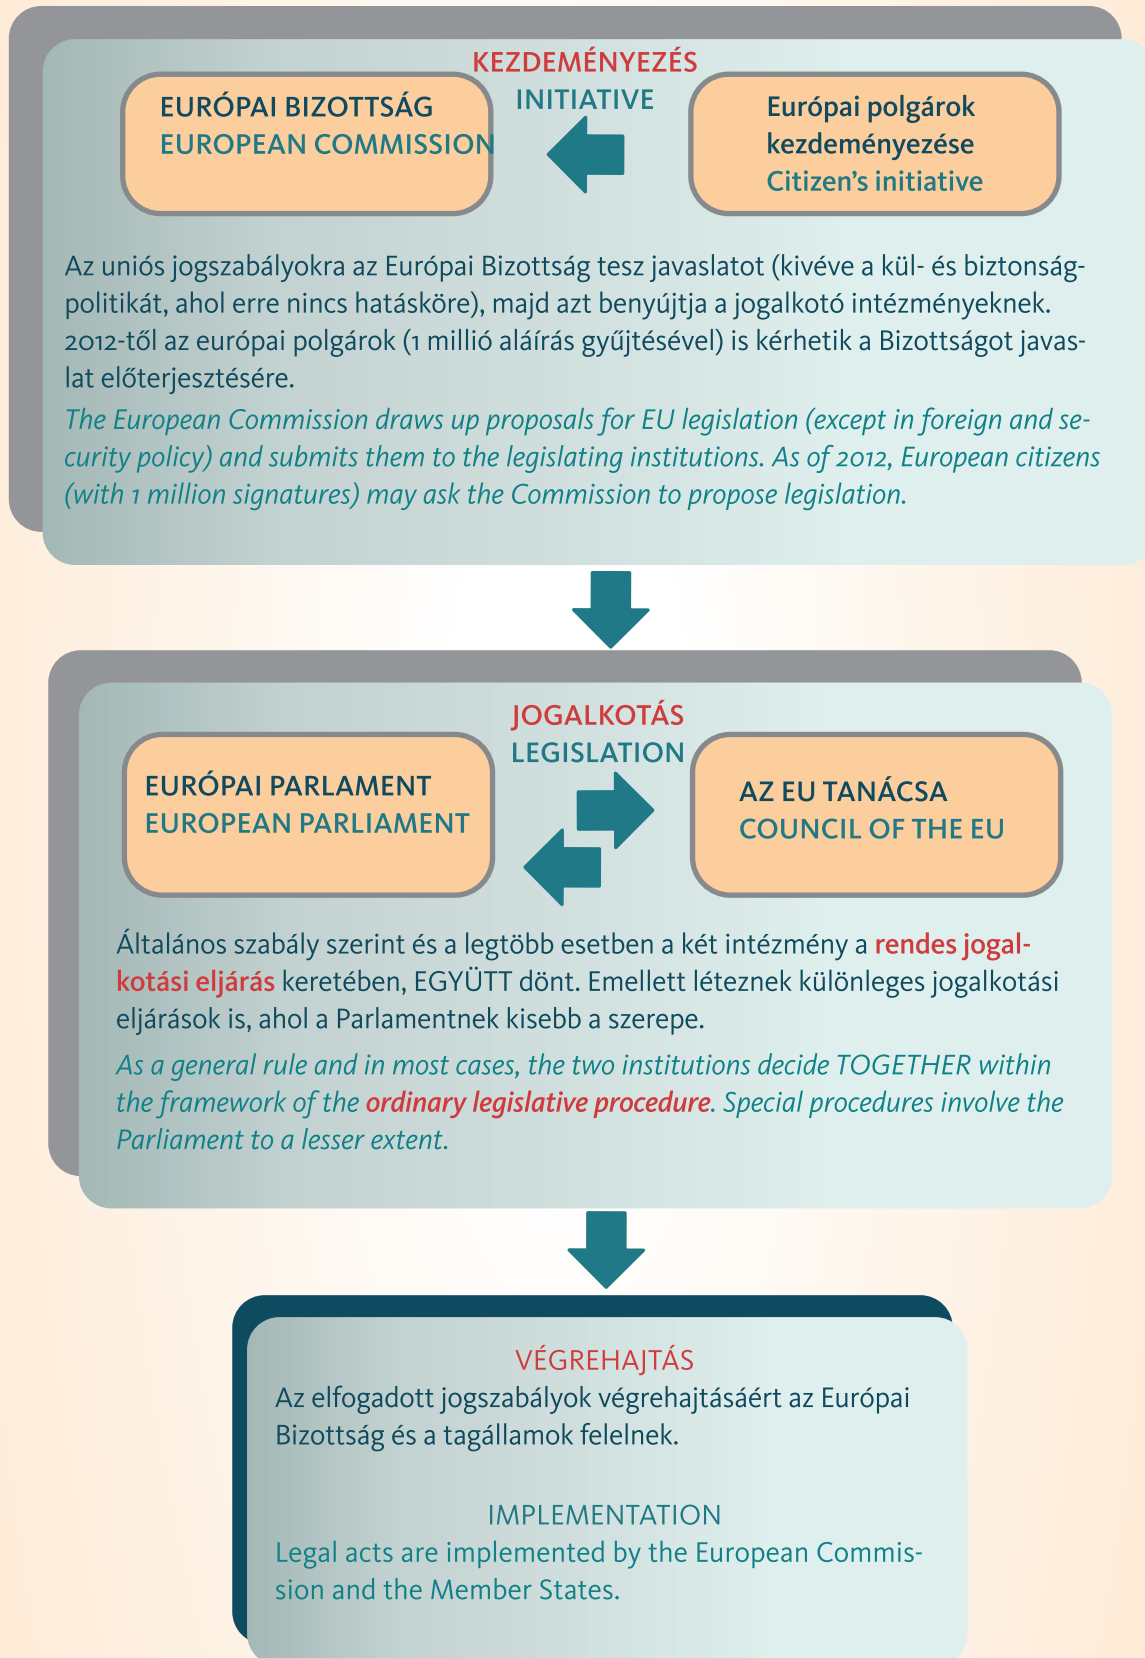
KEZDEMÉNYEZÉS
INITIATIVE

EURÓPAI BIZOTTSÁG
EUROPEAN COMMISSION

Európai polgárok kezdeményezése
Citizen's initiative

Az uniós jogszabályokra az Európai Bizottság tesz javaslatot (kivéve a kül- és biztonságpolitikát, ahol erre nincs hatásköre), majd azt benyújtja a jogalkotó intézményeknek. 2012-től az európai polgárok (1 millió aláírás gyűjtésével) is kérhetik a Bizottságot javaslat előterjesztésére.

The European Commission draws up proposals for EU legislation (except in foreign and security policy) and submits them to the legislating institutions. As of 2012, European citizens (with 1 million signatures) may ask the Commission to propose legislation.

JOGALKOTÁS
LEGISLATION

EURÓPAI PARLAMENT
EUROPEAN PARLIAMENT

AZ EU TANÁCSA
COUNCIL OF THE EU

Általános szabály szerint és a legtöbb esetben a két intézmény a rendes jogalkotási eljárás keretében, EGYÜTT dönt. Emellett léteznek különleges jogalkotási eljárások is, ahol a Parlamentnek kisebb a szerepe.

As a general rule and in most cases, the two institutions decide TOGETHER within the framework of the ordinary legislative procedure. Special procedures involve the Parliament to a lesser extent.

VÉGREHAJTÁS
Az elfogadott jogszabályok végrehajtásáért az Európai Bizottság és a tagállamok felelnek.

IMPLEMENTATION
Legal acts are implemented by the European Commission and the Member States.